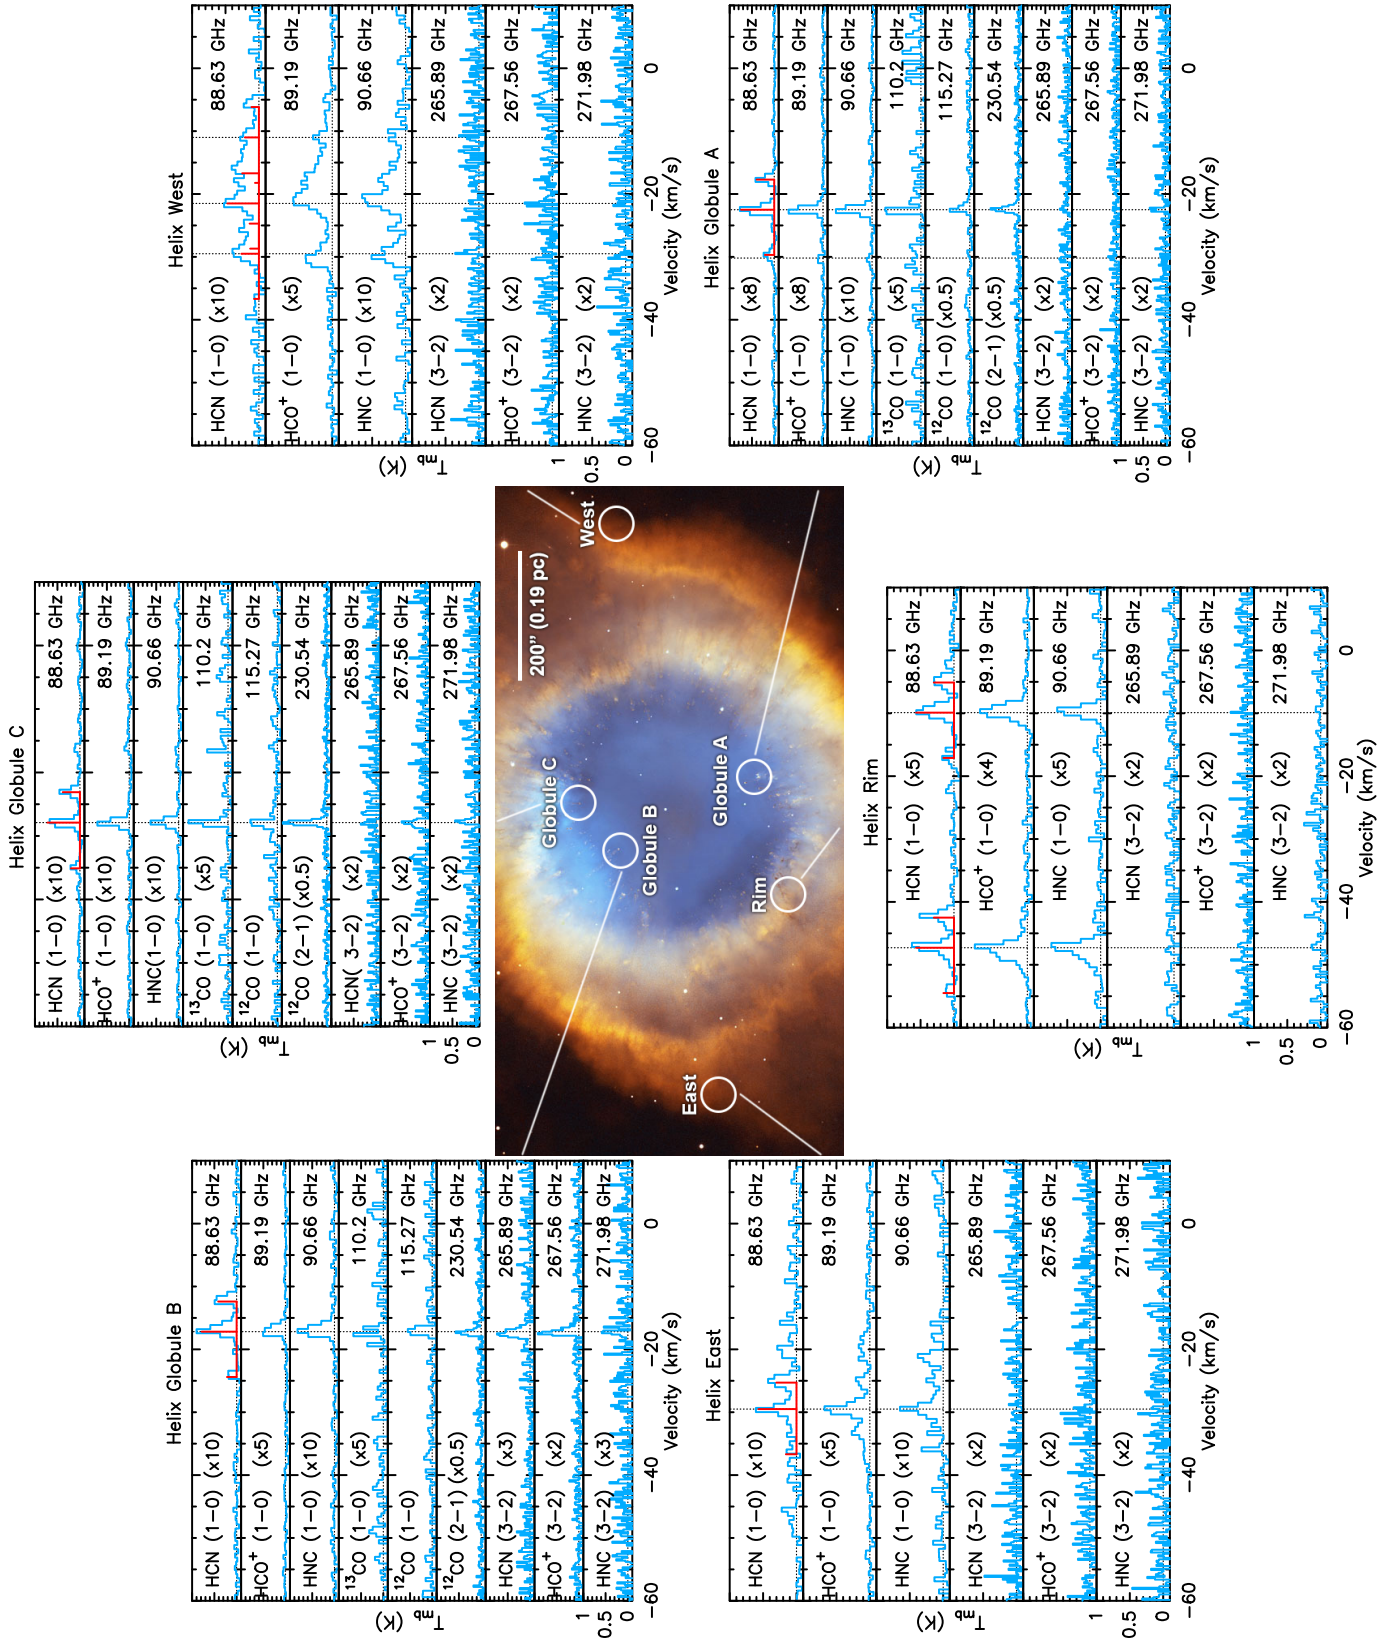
Helix West

HCN (1−0) (x10) 88.63 GHz
HCO$^+$ (1−0) (x5) 89.19 GHz
HNC (1−0) (x10) 90.66 GHz
HCN (3−2) (x2) 265.89 GHz
HCO$^+$ (3−2) (x2) 267.56 GHz
HNC (3−2) (x2) 271.98 GHz

$T_{mb}$ (K)
1
0.5
0
−60 −40 −20 0
Velocity (km/s)

Helix Globule A

HCN (1−0) (x8) 88.63 GHz
HCO$^+$ (1−0) (x8) 89.19 GHz
HNC (1−0) (x10) 90.66 GHz
$^{13}$CO (1−0) (x5) 110.2 GHz
$^{12}$CO (1−0) (x0.5) 115.27 GHz
$^{12}$CO (2−1) (x0.5) 230.54 GHz
HCN (3−2) (x2) 265.89 GHz
HCO$^+$ (3−2) (x2) 267.56 GHz
HNC (3−2) (x2) 271.98 GHz

$T_{mb}$ (K)
1
0.5
0
−60 −40 −20 0
Velocity (km/s)

Helix Globule C

HCN (1−0) (x10) 88.63 GHz
HCO$^+$ (1−0) (x10) 89.19 GHz
HNC(1−0) (x10) 90.66 GHz
$^{13}$CO (1−0) (x5) 110.2 GHz
$^{12}$CO (1−0) 115.27 GHz
$^{12}$CO (2−1) (x0.5) 230.54 GHz
HCN( 3−2) (x2) 265.89 GHz
HCO$^+$ (3−2) (x2) 267.56 GHz
HNC (3−2) (x2) 271.98 GHz

$T_{mb}$ (K)
1
0.5
0

West
200" (0.19 pc)
Globule C
Globule B
Globule A
Rim
East

Helix Rim

HCN (1−0) (x5) 88.63 GHz
HCO$^+$ (1−0) (x4) 89.19 GHz
HNC (1−0) (x5) 90.66 GHz
HCN (3−2) (x2) 265.89 GHz
HCO$^+$ (3−2) (x2) 267.56 GHz
HNC (3−2) (x2) 271.98 GHz

$T_{mb}$ (K)
1
0.5
0
−60 −40 −20 0
Velocity (km/s)

Helix Globule B

HCN (1−0) (x10) 88.63 GHz
HCO$^+$ (1−0) (x5) 89.19 GHz
HNC (1−0) (x10) 90.66 GHz
$^{13}$CO (1−0) (x5) 110.2 GHz
$^{12}$CO (1−0) 115.27 GHz
$^{12}$CO (2−1) (x0.5) 230.54 GHz
HCN (3−2) (x3) 265.89 GHz
HCO$^+$ (3−2) (x2) 267.56 GHz
HNC (3−2) (x3) 271.98 GHz

$T_{mb}$ (K)
1
0.5
0
−60 −40 −20 0
Velocity (km/s)

Helix East

HCN (1−0) (x10) 88.63 GHz
HCO$^+$ (1−0) (x5) 89.19 GHz
HNC (1−0) (x10) 90.66 GHz
HCN (3−2) (x2) 265.89 GHz
HCO$^+$ (3−2) (x2) 267.56 GHz
HNC (3−2) (x2) 271.98 GHz

$T_{mb}$ (K)
1
0.5
0
−60 −40 −20 0
Velocity (km/s)